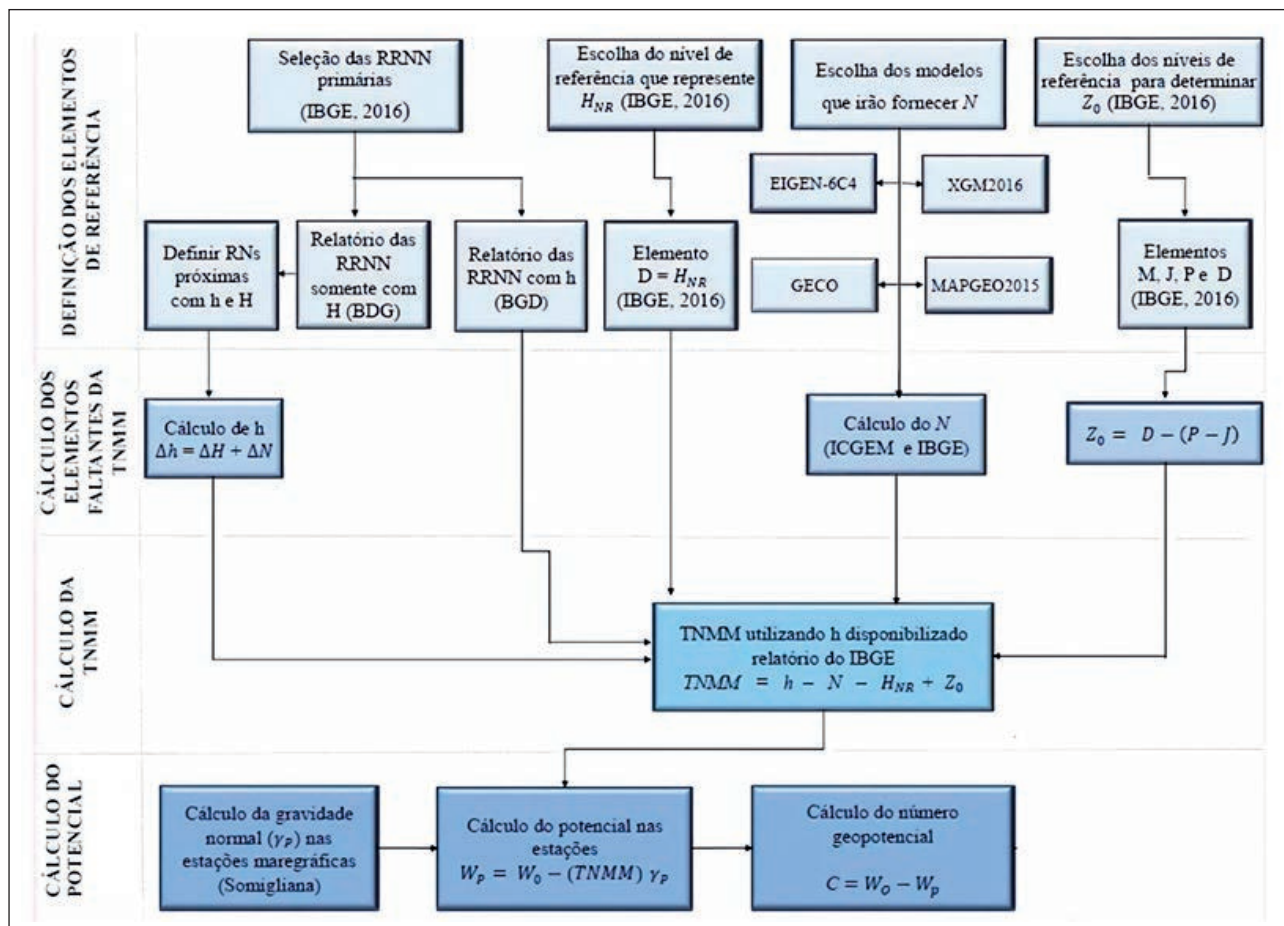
DEFINIÇÃO DOS ELEMENTOS DE REFERÊNCIA

Seleção das RRNN primárias (IBGE, 2016)

Escolha do nível de referência que represente $H_{NR}$ (IBGE, 2016)

Escolha dos modelos que irão fornecer $N$

Escolha dos níveis de referência para determinar $Z_0$ (IBGE, 2016)

EIGEN-6C4

XGM2016

GECO

MAPGEO2015

Definir RNs próximas com h e H

Relatório das RRNN somente com H (BDG)

Relatório das RRNN com h (BGD)

Elemento D = $H_{NR}$ (IBGE, 2016)

Elementos M, J, P e D (IBGE, 2016)

CÁLCULO DOS ELEMENTOS FALTANTES DA TNMM

Cálculo de h $\Delta h = \Delta H + \Delta N$

Cálculo do $N$ (ICGEM e IBGE)

$Z_0 = D - (P - J)$

CÁLCULO DA TNMM

TNMM utilizando h disponibilizado relatório do IBGE $TNMM = h - N - H_{NR} + Z_0$

CÁLCULO DO POTENCIAL

Cálculo da gravidade normal ($\gamma_P$) nas estações maregráficas (Somigliana)

Cálculo do potencial nas estações $W_P = W_0 - (TNMM)\ \gamma_P$

Cálculo do número geopotencial $C = W_O - W_P$